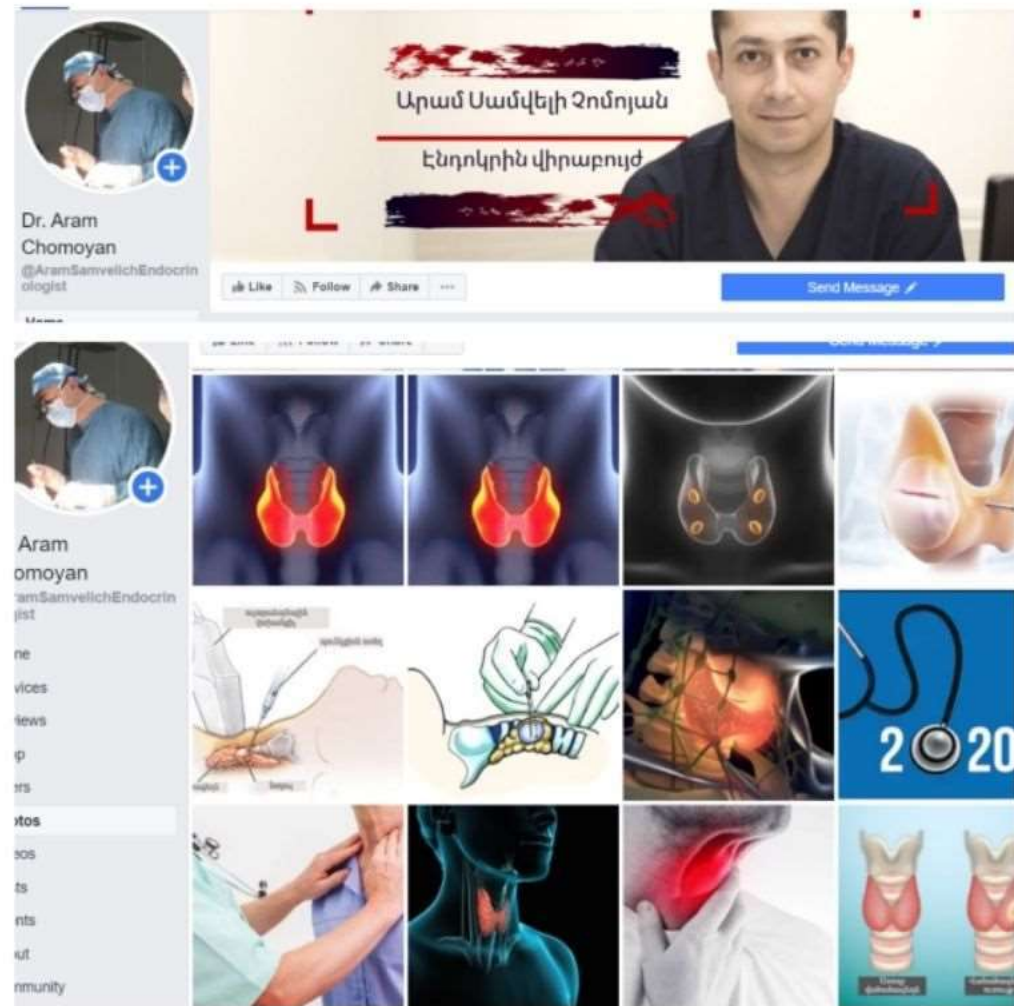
Արամ Սամվելի Չոմոյան

Էնդոկրին վիրաբույժ

Dr. Aram Chomoyan
@AramSamvelichEndocrinologist

Like Follow Share ···

Send Message

Home

Aram
omoyan
ramSamvelichEndocrin
ist

ne
vices
iews
p
rs
otos
eos
ts
nts
ut
nmunity

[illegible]
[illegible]
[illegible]
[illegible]

2020